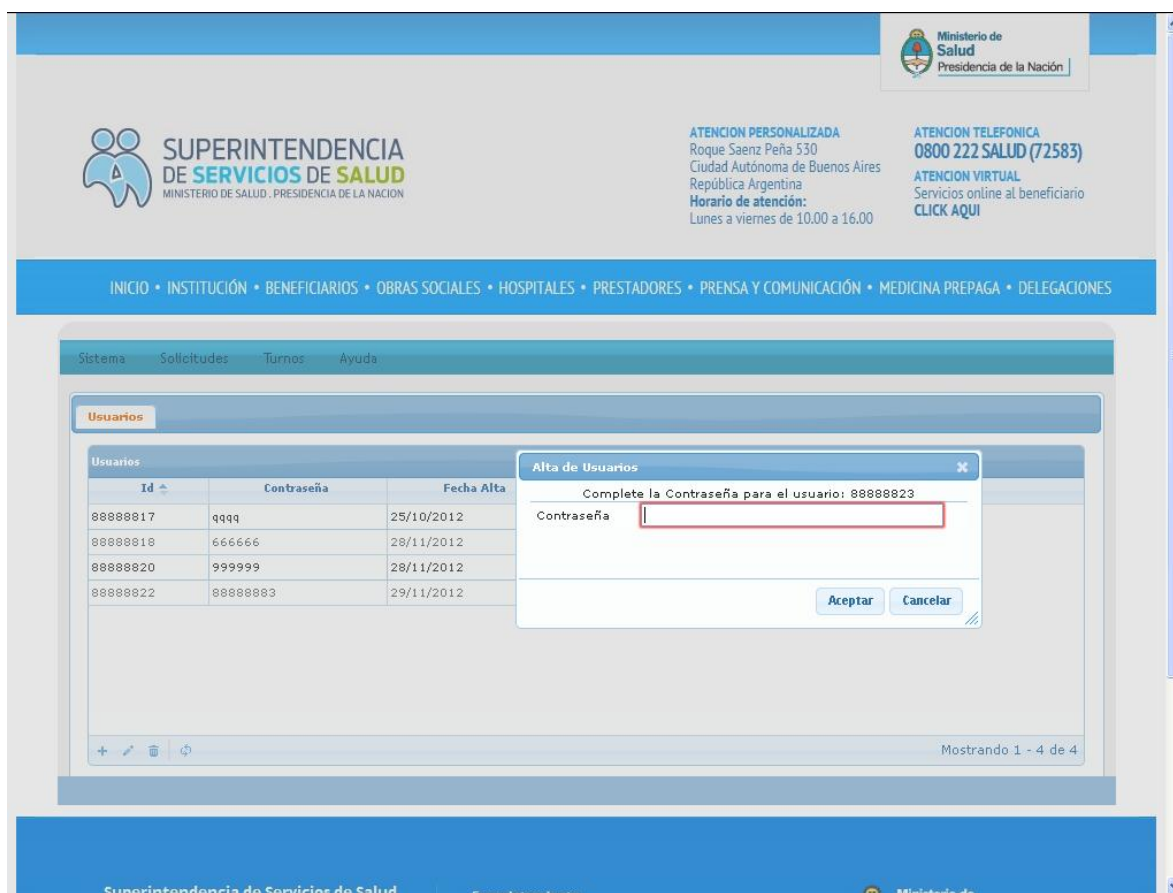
Ministerio de
Salud
Presidencia de la Nación

SUPERINTENDENCIA
DE SERVICIOS DE SALUD
MINISTERIO DE SALUD . PRESIDENCIA DE LA NACION

ATENCION PERSONALIZADA
Roque Saenz Peña 530
Ciudad Autónoma de Buenos Aires
República Argentina
Horario de atención:
Lunes a viernes de 10.00 a 16.00

ATENCION TELEFONICA
0800 222 SALUD (72583)
ATENCION VIRTUAL
Servicios online al beneficiario
CLICK AQUI

INICIO • INSTITUCIÓN • BENEFICIARIOS • OBRAS SOCIALES • HOSPITALES • PRESTADORES • PRENSA Y COMUNICACIÓN • MEDICINA PREPAGA • DELEGACIONES

Sistema Solicitudes Turnos Ayuda

Usuarios

Usuarios

| Id | Contraseña | Fecha Alta |
|---|---|---|
| 88888817 | qqqq | 25/10/2012 |
| 88888818 | 666666 | 28/11/2012 |
| 88888820 | 999999 | 28/11/2012 |
| 88888822 | 88888883 | 29/11/2012 |

Alta de Usuarios
Complete la Contraseña para el usuario: 88888823
Contraseña
Aceptar Cancelar

Mostrando 1 - 4 de 4

Superintendencia de Servicios de Salud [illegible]
Ministerio de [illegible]